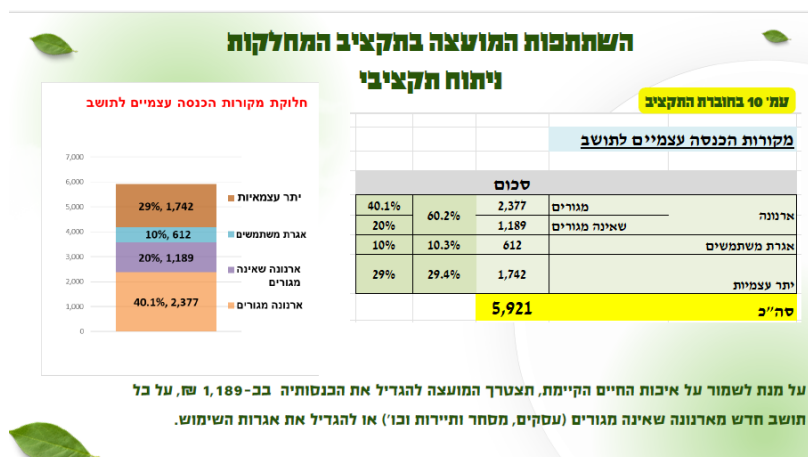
השתתפות המועצה בתקציב המחלקות
ניתוח תקציבי

עמ' 10 בחוברת התקציב

מקורות הכנסה עצמיים לתושב

| | | | סכום | |
|---|---|---|---|---|
| ארנונה | מגורים | 2,377 | 60.2% | 40.1% |
| | שאינה מגורים | 1,189 | | 20% |
| אגרת משתמשים | | 612 | 10.3% | 10% |
| יתר עצמיות | | 1,742 | 29.4% | 29% |
| סה"כ | | 5,921 | | |

חלוקת מקורות הכנסה עצמיים לתושב

7,000
6,000
5,000
4,000
3,000
2,000
1,000
0

29%, 1,742
10%, 612
20%, 1,189
40.1%, 2,377

יתר עצמיות
אגרת משתמשים
ארנונה שאינה מגורים
ארנונה מגורים

על מנת לשמור על איכות החיים הקיימת, תצטרך המועצה להגדיל את הכנסותיה בכ-1,189 ₪, על כל תושב חדש מארנונה שאינה מגורים (עסקים, מסחר ותיירות וכו') או להגדיל את אגרות השימוש.